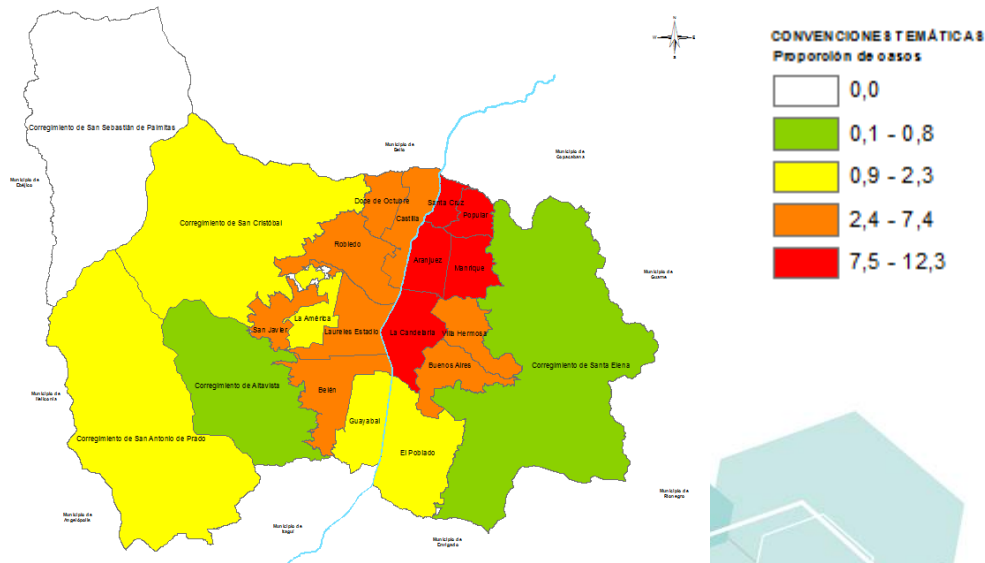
CONVENCIONES TEMÁTICAS
Proporción de casos
0,0
0,1 - 0,8
0,9 - 2,3
2,4 - 7,4
7,5 - 12,3

N
W
E
S

Corregimiento de San Sebastián de Palmitas
Municipio de Ebéjico
Municipio de Bello
Municipio de Copacabana
Corregimiento de San Cristóbal
Doce de Octubre
Santa Cruz
Popular
Castilla
Robledo
Aranjuez
Manrique
Municipio de Guarne
La América
San Javier
Laureles Estadio
La Candelaria
Villa Hermosa
Corregimiento de Altavista
Buenos Aires
Corregimiento de Santa Elena
Municipio de Heliconia
Belén
Guayabal
Corregimiento de San Antonio de Prado
El Poblado
Municipio de Rionegro
Municipio de Angelópolis
Municipio de Itagüí
Municipio de Envigado